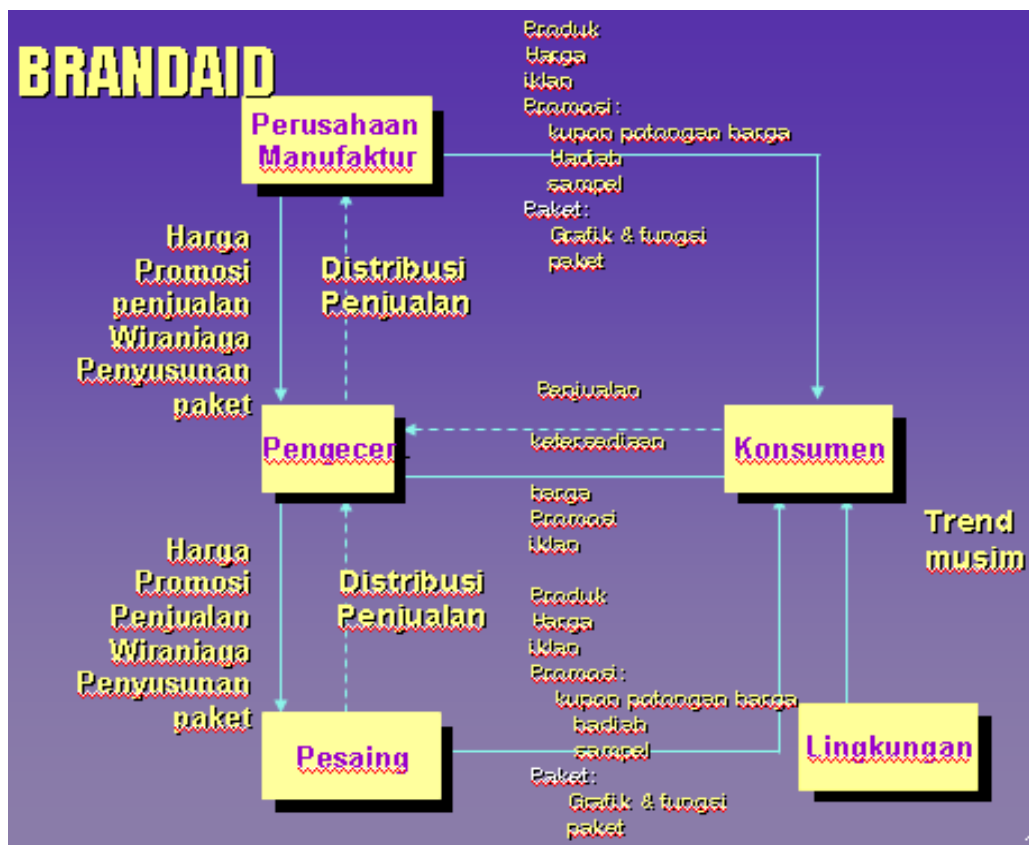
BRANDAID

Perusahaan Manufaktur

Produk
Harga
iklan
Promosi :
kupon potongan harga
hadiah
sampel
Paket :
Grafik & fungsi
paket

Harga
Promosi
penjualan
Wiraniaga
Penyusunan
paket

Distribusi
Penjualan

Penjualan
ketersediaan

Pengecer

Konsumen

harga
Promosi
iklan

Trend
musim

Harga
Promosi
Penjualan
Wiraniaga
Penyusunan
paket

Distribusi
Penjualan

Produk
Harga
iklan
Promosi :
kupon potongan harga
hadiah
sampel
Paket :
Grafik & fungsi
paket

Pesaing

Lingkungan